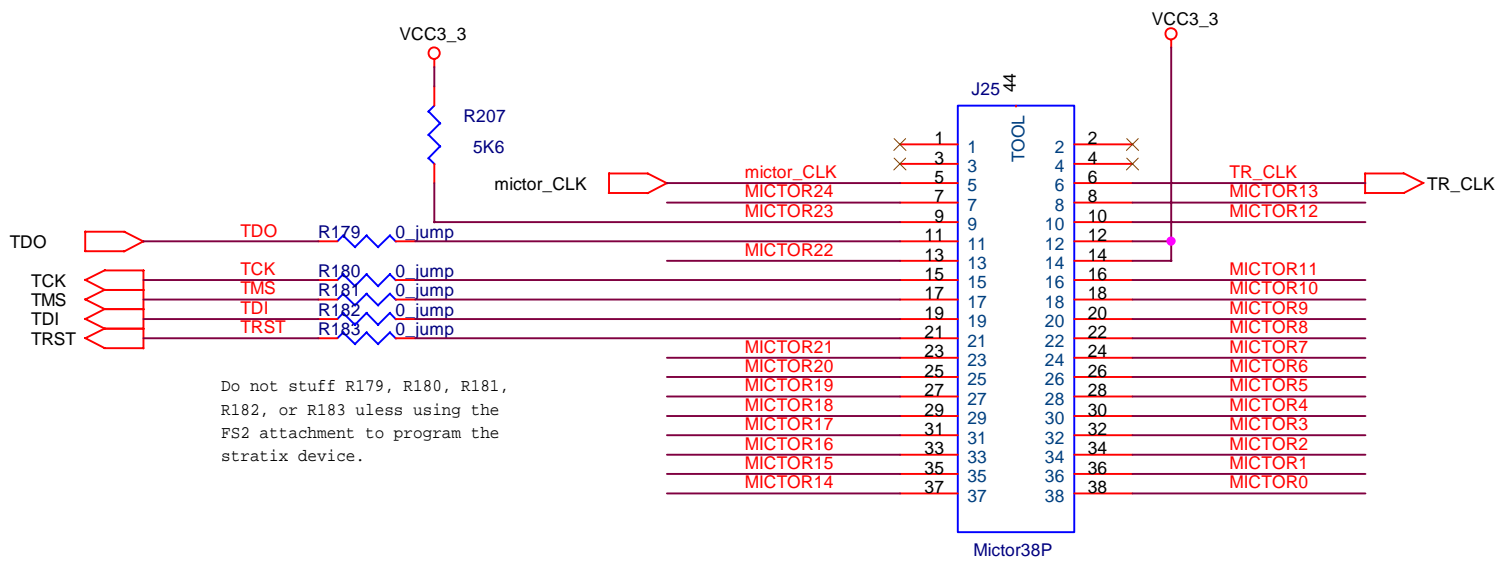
VCC3_3

VCC3_3

R207
5K6

J25
44
TOOL

mictor_CLK
TDO
TCK
TMS
TDI
TRST

mictor_CLK
MICTOR24
MICTOR23
TDO R179 0_jump
MICTOR22
TCK R180 0_jump
TMS R181 0_jump
TDI R182 0_jump
TRST R183 0_jump
MICTOR21
MICTOR20
MICTOR19
MICTOR18
MICTOR17
MICTOR16
MICTOR15
MICTOR14

1 1
3 3
5 5
7 7
9 9
11 11
13 13
15 15
17 17
19 19
21 21
23 23
25 25
27 27
29 29
31 31
33 33
35 35
37 37

2 2
4 4
6 6
8 8
10 10
12 12
14 14
16 16
18 18
20 20
22 22
24 24
26 26
28 28
30 30
32 32
34 34
36 36
38 38

TR_CLK
MICTOR13
MICTOR12
MICTOR11
MICTOR10
MICTOR9
MICTOR8
MICTOR7
MICTOR6
MICTOR5
MICTOR4
MICTOR3
MICTOR2
MICTOR1
MICTOR0

TR_CLK

Do not stuff R179, R180, R181, R182, or R183 uless using the FS2 attachment to program the stratix device.

Mictor38P